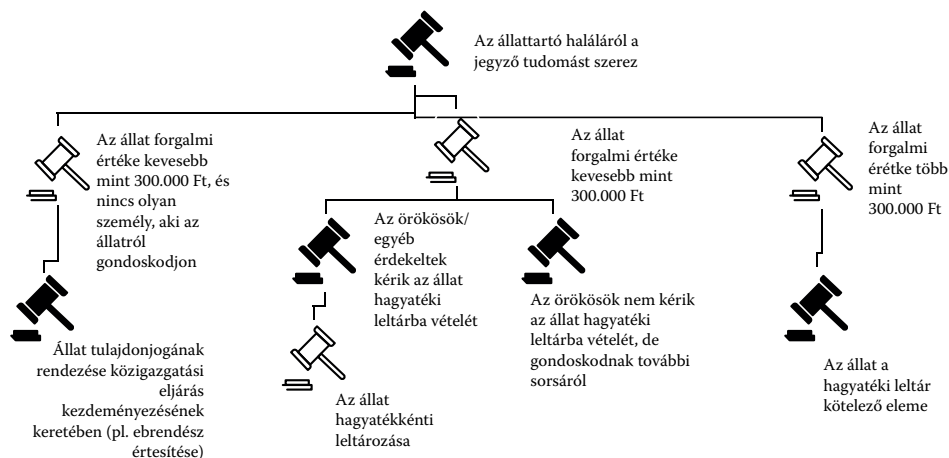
Az állattartó haláláról a jegyző tudomást szerez

Az állat forgalmi értéke kevesebb mint 300.000 Ft, és nincs olyan személy, aki az állatról gondoskodjon

Az állat forgalmi értéke kevesebb mint 300.000 Ft

Az állat forgalmi érétke több mint 300.000 Ft

Állat tulajdonjogának rendezése közigazgatási eljárás kezdeményezésének keretében (pl. ebrendész értesítése)

Az örökösök/ egyéb érdekeltek kérik az állat hagyatéki leltárba vételét

Az örökösök nem kérik az állat hagyatéki leltárba vételét, de gondoskodnak további sorsáról

Az állat hagyatékkénti leltározása

Az állat a hagyatéki leltár kötelező eleme